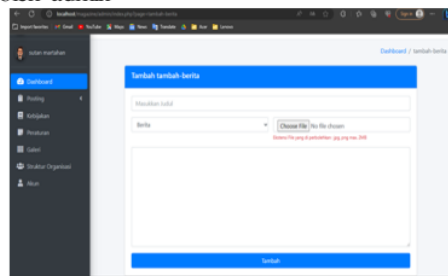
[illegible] admin

localhost/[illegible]/tambah-berita

Import favorites Gmail YouTube Maps News Translate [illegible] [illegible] Lainnya

sultan marhaban

Dashboard / tambah-berita

Dashboard

Posting

Kebijakan

Peraturan

Galeri

Struktur Organisasi

Akun

Tambah tambah-berita

Masukkan Judul

Berita

Choose File No file chosen

Ekstensi File yang di perbolehkan : jpg, png max 2MB

Tambah